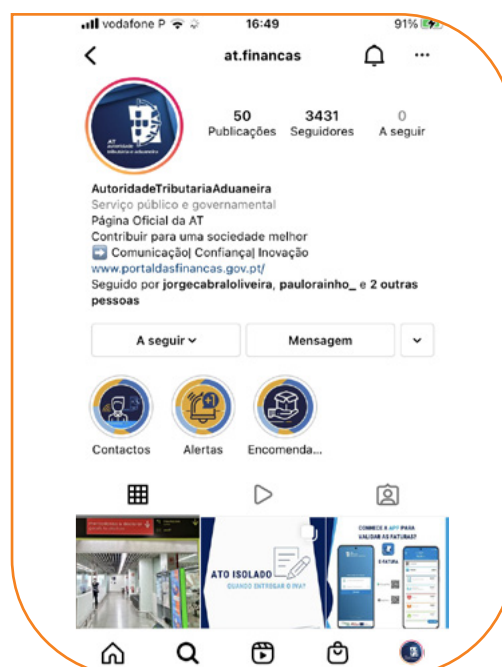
vodafone P 16:49 91%

at.financas

AT autoridade tributária e aduaneira

50 Publicações
3431 Seguidores
0 A seguir

AutoridadeTributariaAduaneira
Serviço público e governamental
Página Oficial da AT
Contribuir para uma sociedade melhor
➡️ Comunicação| Confiança| Inovação
www.portaldasfinancas.gov.pt/
Seguido por jorgecabraloliveira, paulorainho_ e 2 outras pessoas

A seguir
Mensagem

Contactos
Alertas
Encomenda...

ATO ISOLADO
QUANDO ENTREGAR O IVA?

CONHECE A APP PARA VALIDAR AS FATURAS?
E-FATURA